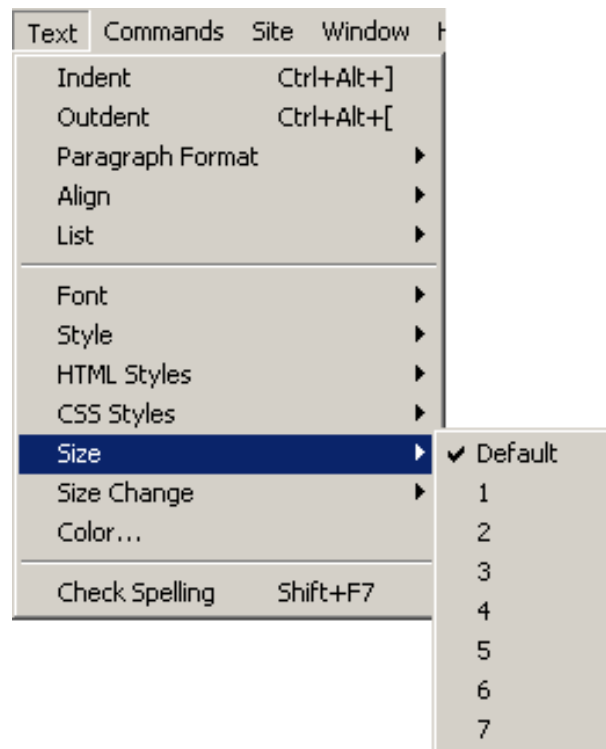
Text Commands Site Window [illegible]

Indent Ctrl+Alt+]
Outdent Ctrl+Alt+[
Paragraph Format
Align
List

Font
Style
HTML Styles
CSS Styles
Size
Size Change
Color...

Check Spelling Shift+F7

✔ Default
1
2
3
4
5
6
7